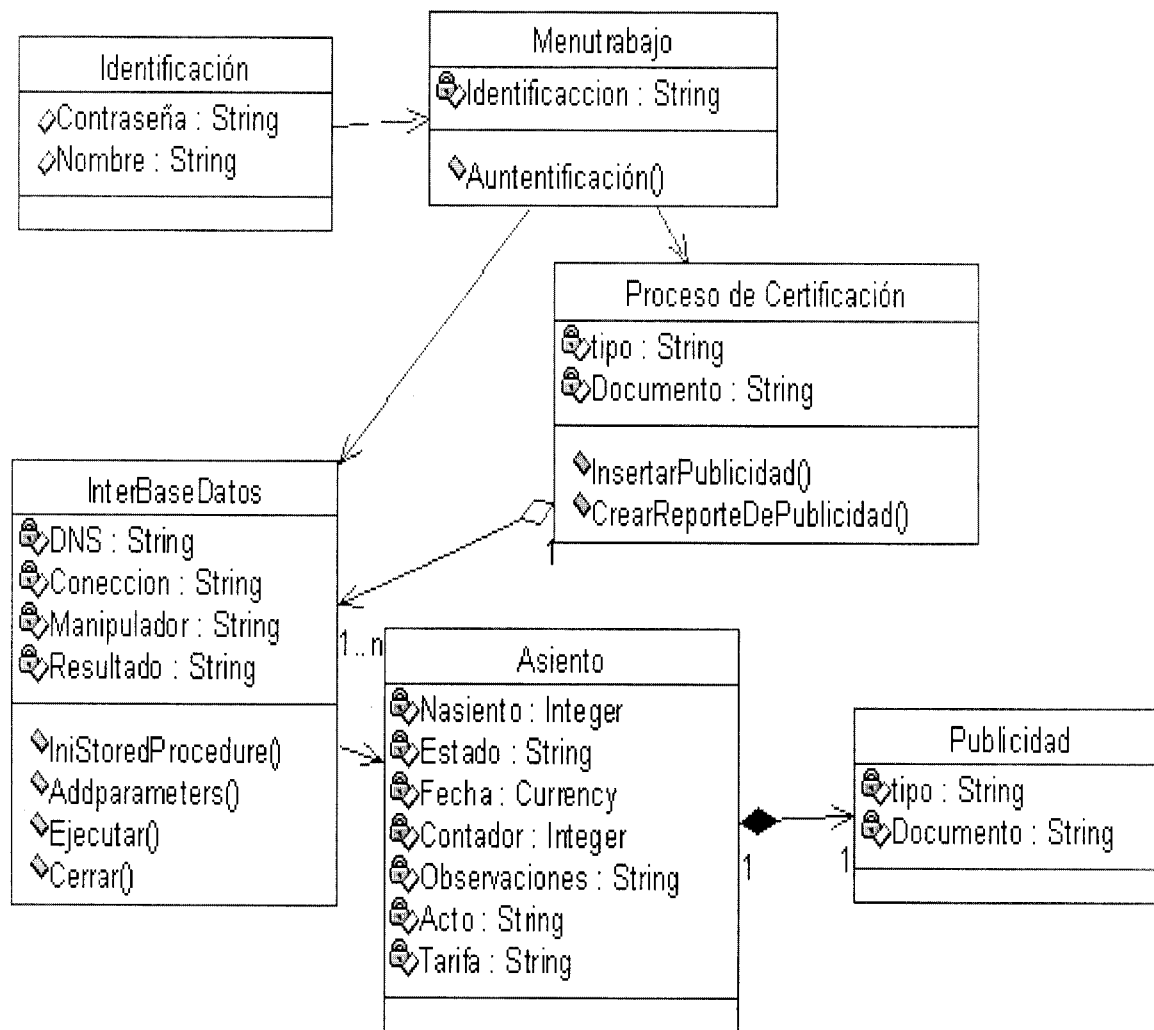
Identificación
Contraseña : String
Nombre : String

Menutrabajo
Identificaccion : String
Auntentificación()

Proceso de Certificación
tipo : String
Documento : String
InsertarPublicidad()
CrearReporteDePublicidad()

InterBaseDatos
DNS : String
Coneccion : String
Manipulador : String
Resultado : String
IniStoredProcedure()
Addparameters()
Ejecutar()
Cerrar()

1
1..n

Asiento
Nasiento : Integer
Estado : String
Fecha : Currency
Contador : Integer
Observaciones : String
Acto : String
Tarifa : String

1
1

Publicidad
tipo : String
Documento : String